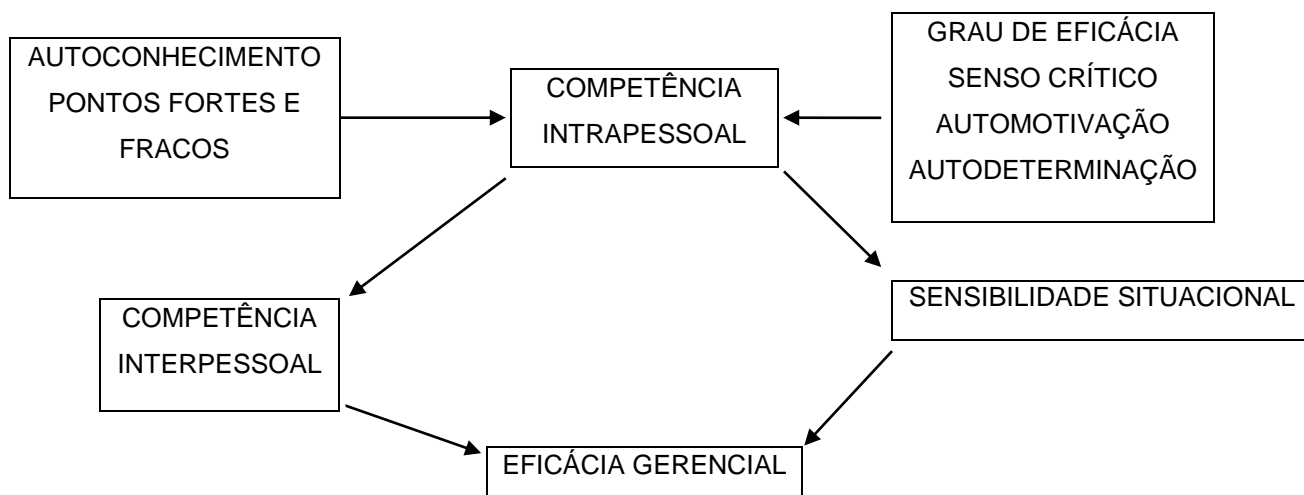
AUTOCONHECIMENTO PONTOS FORTES E FRACOS

COMPETÊNCIA INTRAPESSOAL

GRAU DE EFICÁCIA
SENSO CRÍTICO
AUTOMOTIVAÇÃO
AUTODETERMINAÇÃO

COMPETÊNCIA INTERPESSOAL

SENSIBILIDADE SITUACIONAL

EFICÁCIA GERENCIAL